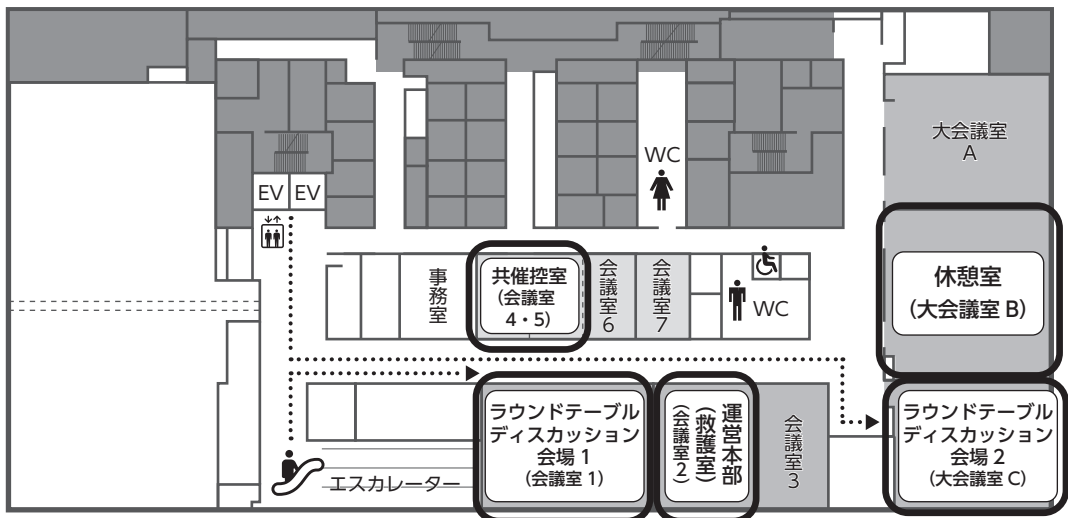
大会議室
A

WC

EV EV

休憩室
(大会議室 B)

事務室

共催控室
(会議室
4・5)

会議室
6

会議室
7

WC

ラウンドテーブル
ディスカッション
会場 1
(会議室 1)

運営本部
(救護室)
(会議室2)

会議室
3

ラウンドテーブル
ディスカッション
会場 2
(大会議室 C)

エスカレーター